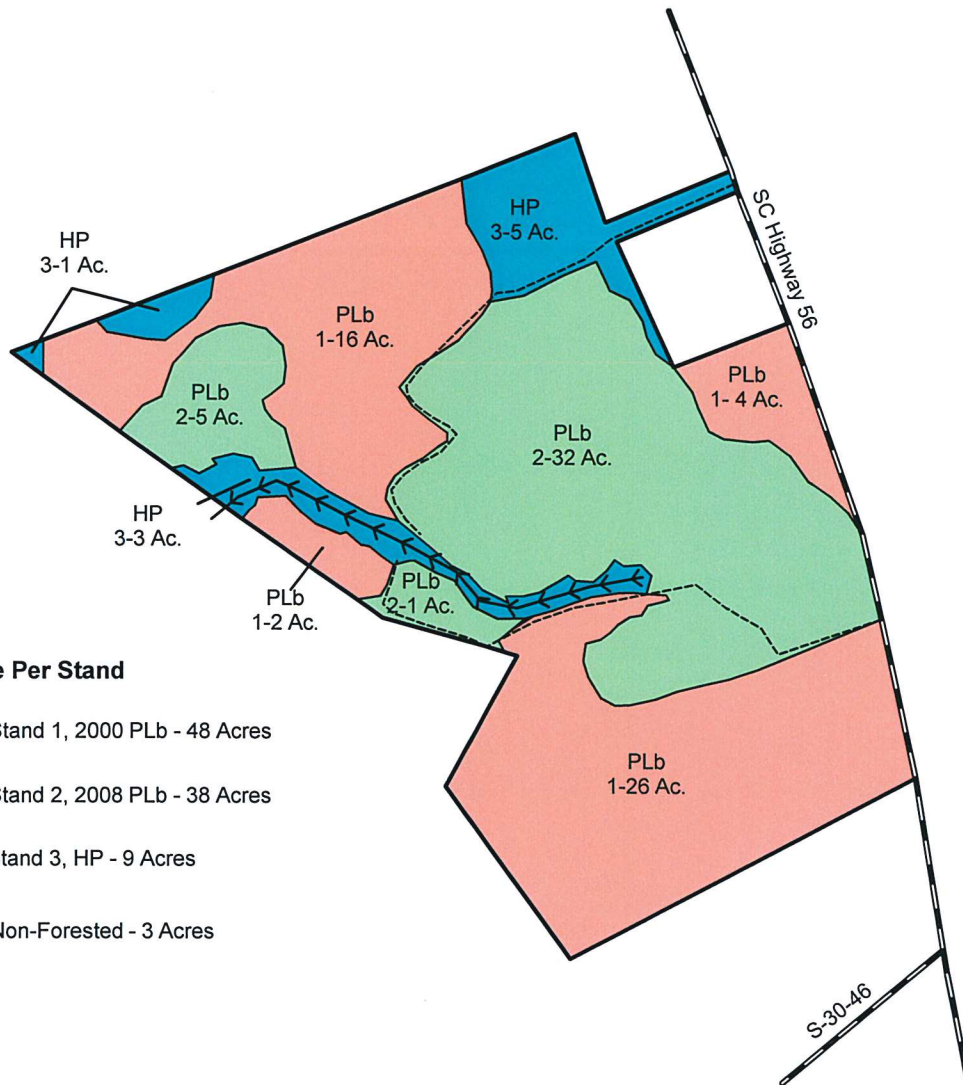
SC Highway 56

HP
3-5 Ac.

HP
3-1 Ac.

PLb
1-16 Ac.

PLb
2-5 Ac.

PLb
1- 4 Ac.

PLb
2-32 Ac.

HP
3-3 Ac.

PLb
2-1 Ac.

PLb
1-2 Ac.

PLb
1-26 Ac.

e Per Stand

Stand 1, 2000 PLb - 48 Acres

Stand 2, 2008 PLb - 38 Acres

Stand 3, HP - 9 Acres

Non-Forested - 3 Acres

S-30-46